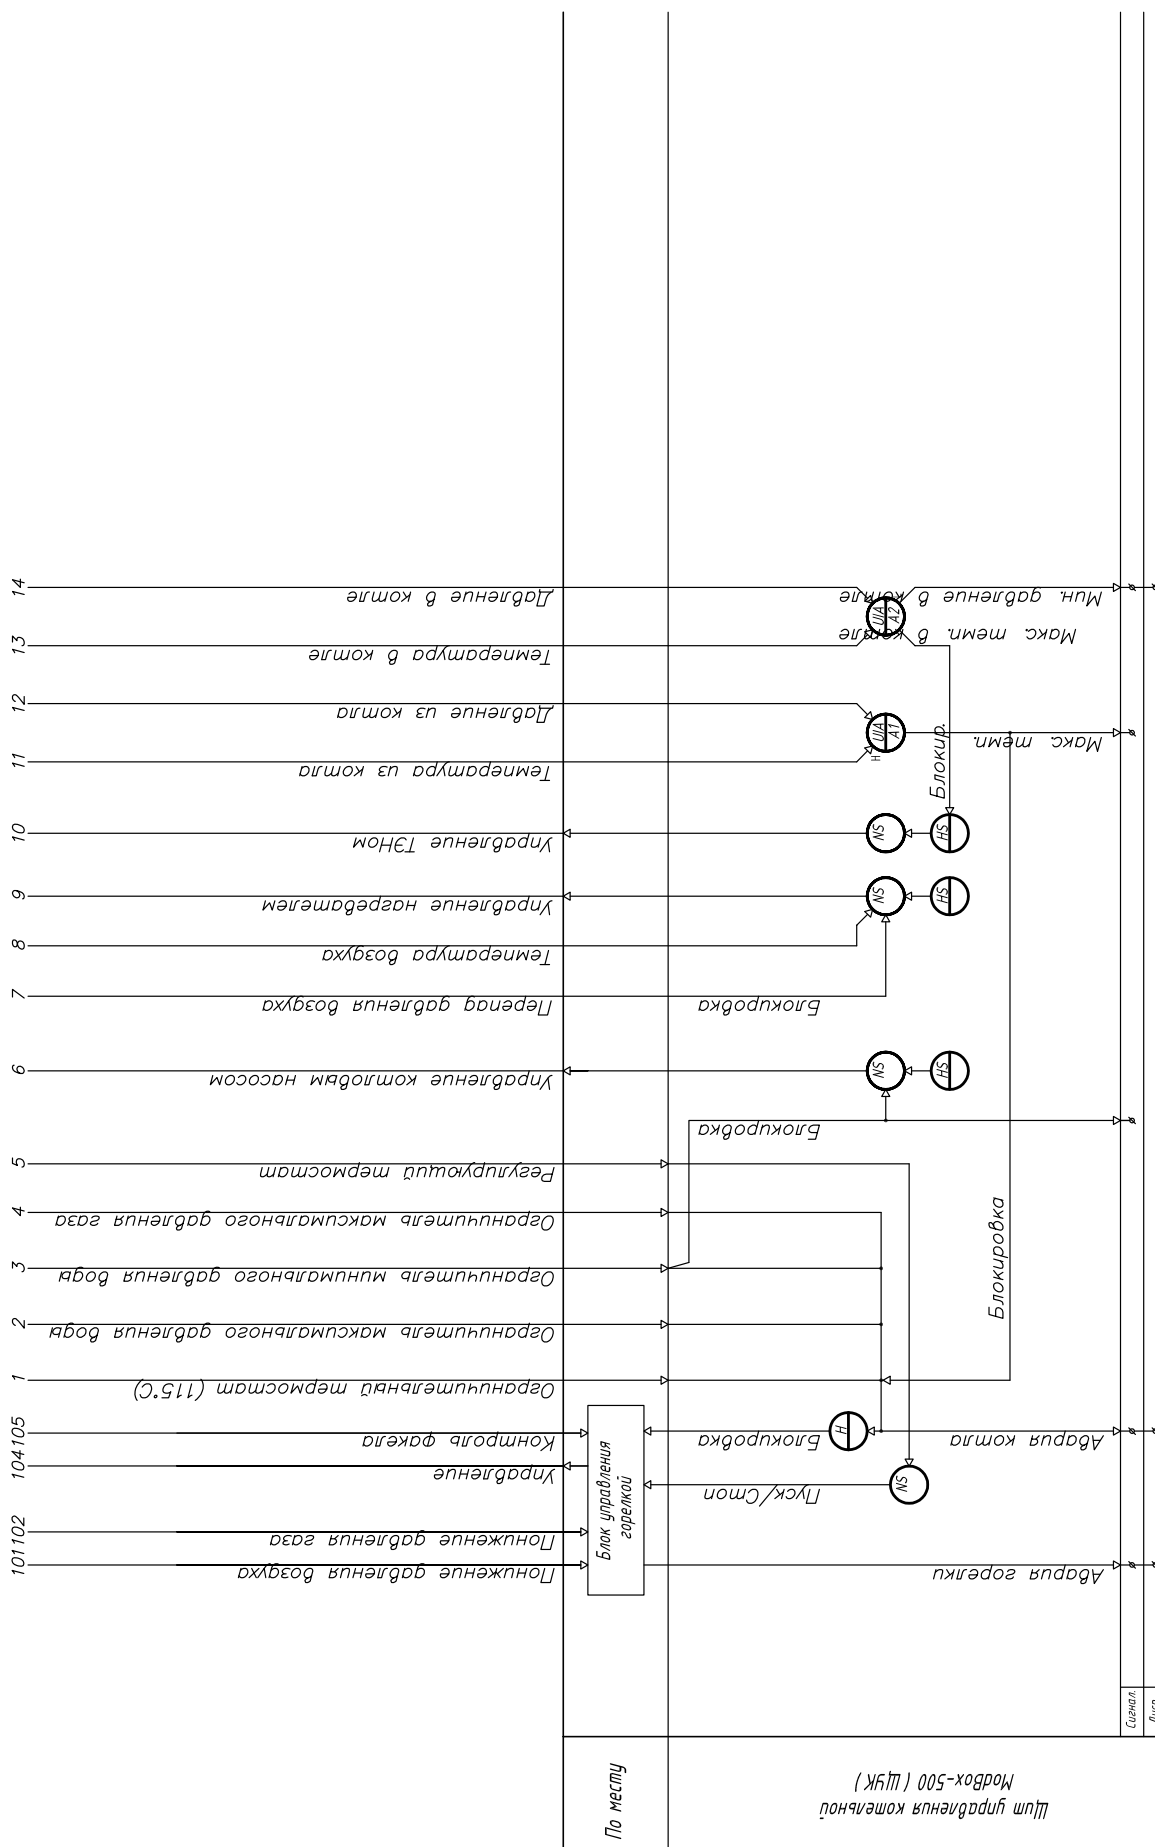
14
13
12
11
10
9
8
7
6
5
4
3
2
1
104105
101102

Давление в котле
Температура в котле
Давление из котла
Температура из котла
Управление ТЭНом
Управление нагревателем
Температура воздуха
Перепад давления воздуха
Управление котловым насосом
Регулирующий термостат
Ограничитель максимального давления газа
Ограничитель минимального давления воды
Ограничитель максимального давления воды
Ограничительный термостат (115°С)
Контроль факела
Управление
Понижение давления газа
Понижение давления воздуха

Блок управления горелкой

Мин. давление в котле
Макс. темп. в котле
UIA A2
UIA A1
H
Макс. темп.
Блокир.
NS
HS
NS
HS
Блокировка
NS
HS
Блокировка
Блокировка
H
Блокировка
Авария котла
NS
Пуск/Стоп
Авария горелки

Сигнал.

По месту
Щит управления котельной МодВох-500 (ЩУК)